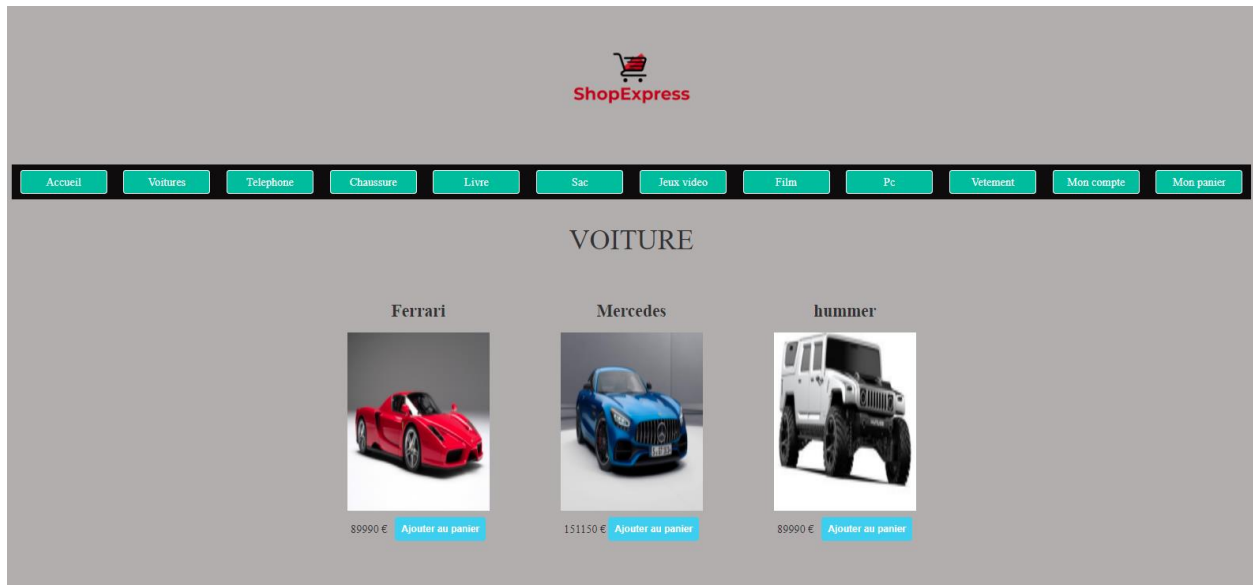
ShopExpress

Accueil Voitures Telephone Chaussure Livre Sac Jeux video Film Pc Vetement Mon compte Mon panier

VOITURE

Ferrari

89990 € Ajouter au panier

Mercedes

151150 € Ajouter au panier

hummer

89990 € Ajouter au panier